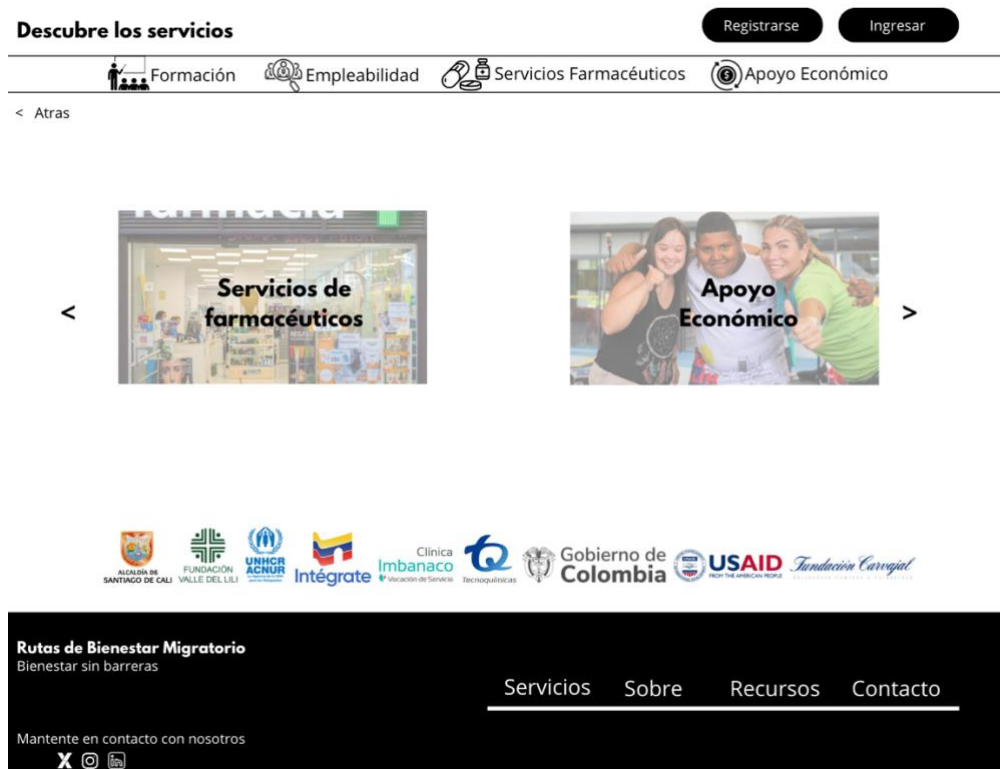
Descubre los servicios

Registrarse Ingresar

Formación Empleabilidad Servicios Farmacéuticos Apoyo Económico

< Atras

<

Servicios de farmacéuticos

Apoyo Económico

>

ALCALDÍA DE SANTIAGO DE CALI FUNDACIÓN VALLE DEL LILI UNHCR ACNUR Intégrate Clínica Imbanaco Vocación de Servicio Tecnoquímicas Gobierno de Colombia USAID FROM THE AMERICAN PEOPLE Fundación Carvajal

Rutas de Bienestar Migratorio
Bienestar sin barreras

Servicios Sobre Recursos Contacto

Mantente en contacto con nosotros